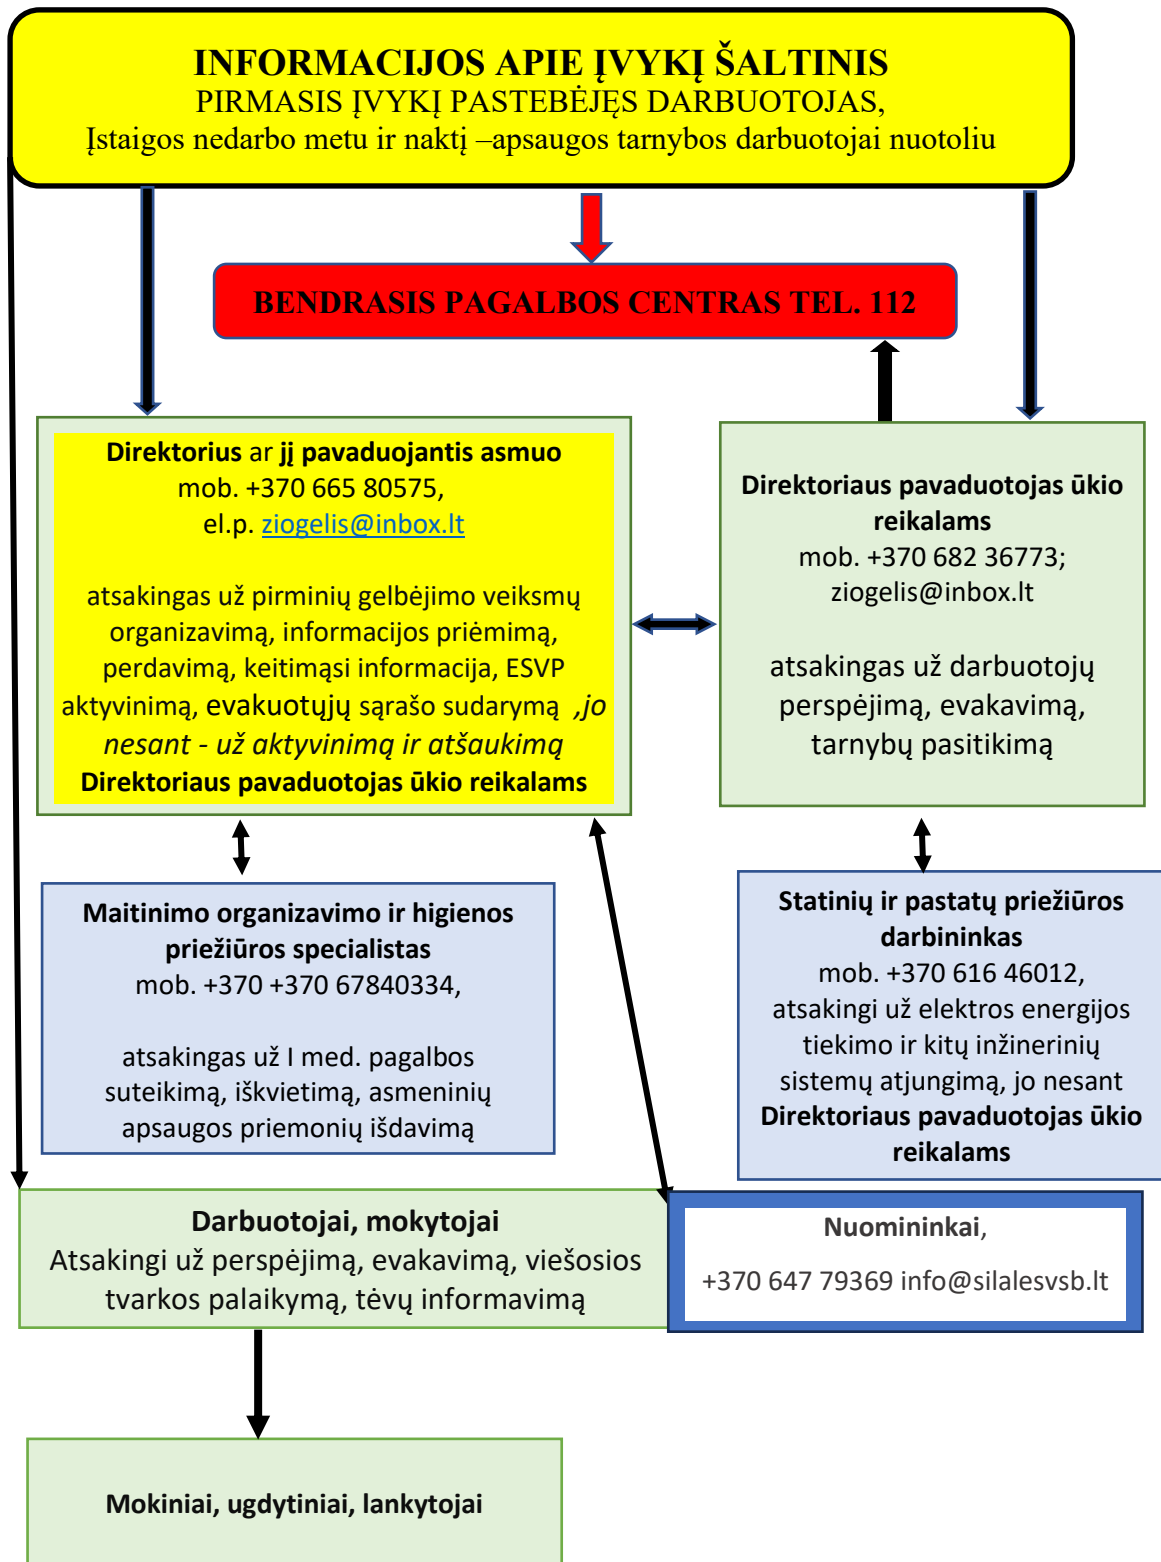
INFORMACIJOS APIE ĮVYKĮ ŠALTINIS
PIRMASIS ĮVYKĮ PASTEBĖJĘS DARBUOTOJAS,
Įstaigos nedarbo metu ir naktį –apsaugos tarnybos darbuotojai nuotoliu

BENDRASIS PAGALBOS CENTRAS TEL. 112

Direktorius ar jį pavaduojantis asmuo
mob. +370 665 80575,
el.p. ziogelis@inbox.lt

atsakingas už pirminių gelbėjimo veiksmų organizavimą, informacijos priėmimą, perdavimą, keitimąsi informacija, ESVP aktyvinimą, evakuotųjų sąrašo sudarymą ,jo nesant - už aktyvinimą ir atšaukimą
Direktoriaus pavaduotojas ūkio reikalams

Direktoriaus pavaduotojas ūkio reikalams
mob. +370 682 36773;
ziogelis@inbox.lt

atsakingas už darbuotojų perspėjimą, evakavimą, tarnybų pasitikimą

Maitinimo organizavimo ir higienos priežiūros specialistas
mob. +370 +370 67840334,

atsakingas už I med. pagalbos suteikimą, iškvietimą, asmeninių apsaugos priemonių išdavimą

Statinių ir pastatų priežiūros darbininkas
mob. +370 616 46012,
atsakingi už elektros energijos tiekimo ir kitų inžinerinių sistemų atjungimą, jo nesant
Direktoriaus pavaduotojas ūkio reikalams

Darbuotojai, mokytojai
Atsakingi už perspėjimą, evakavimą, viešosios tvarkos palaikymą, tėvų informavimą

Nuomininkai,
+370 647 79369 info@silalesvsb.lt

Mokiniai, ugdytiniai, lankytojai